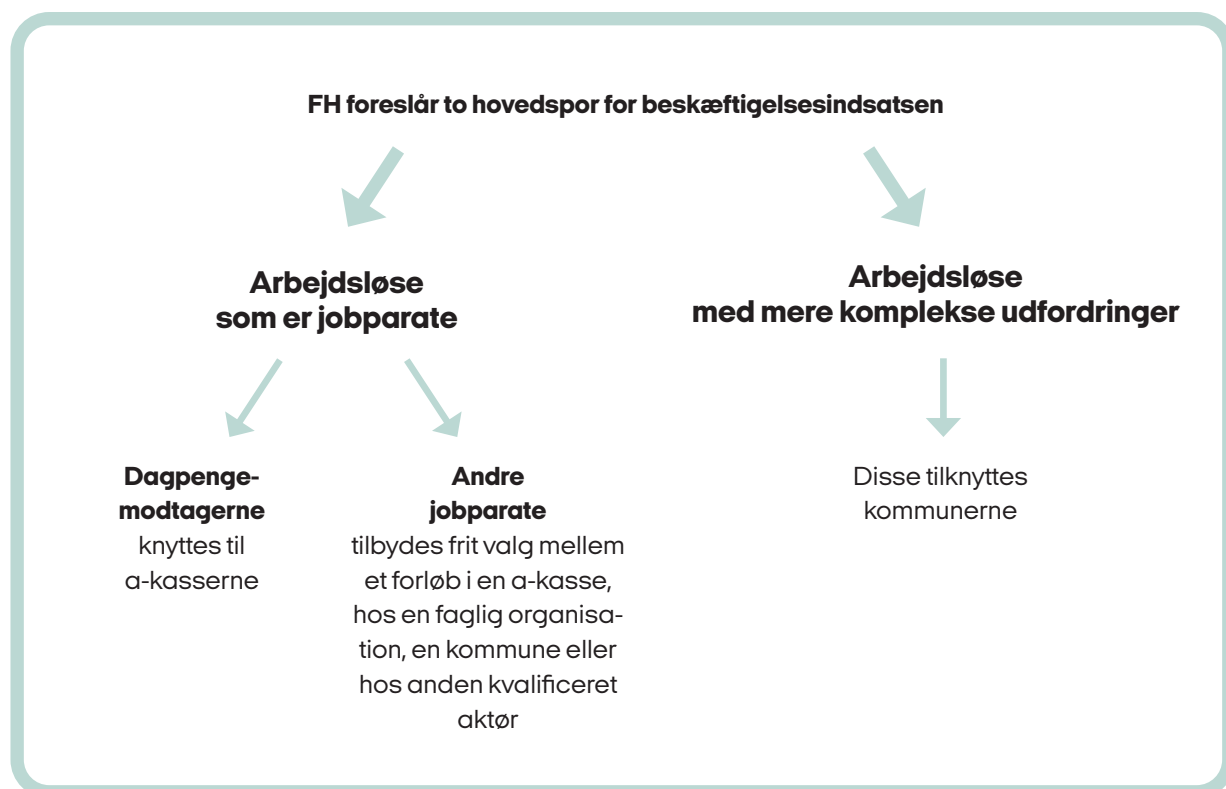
FH foreslår to hovedspor for beskæftigelsesindsatsen

Arbejdsløse som er jobparate

Arbejdsløse med mere komplekse udfordringer

Dagpengemodtagerne knyttes til a-kasserne

Andre jobparate tilbydes frit valg mellem et forløb i en a-kasse, hos en faglig organisation, en kommune eller hos anden kvalificeret aktør

Disse tilknyttes kommunerne